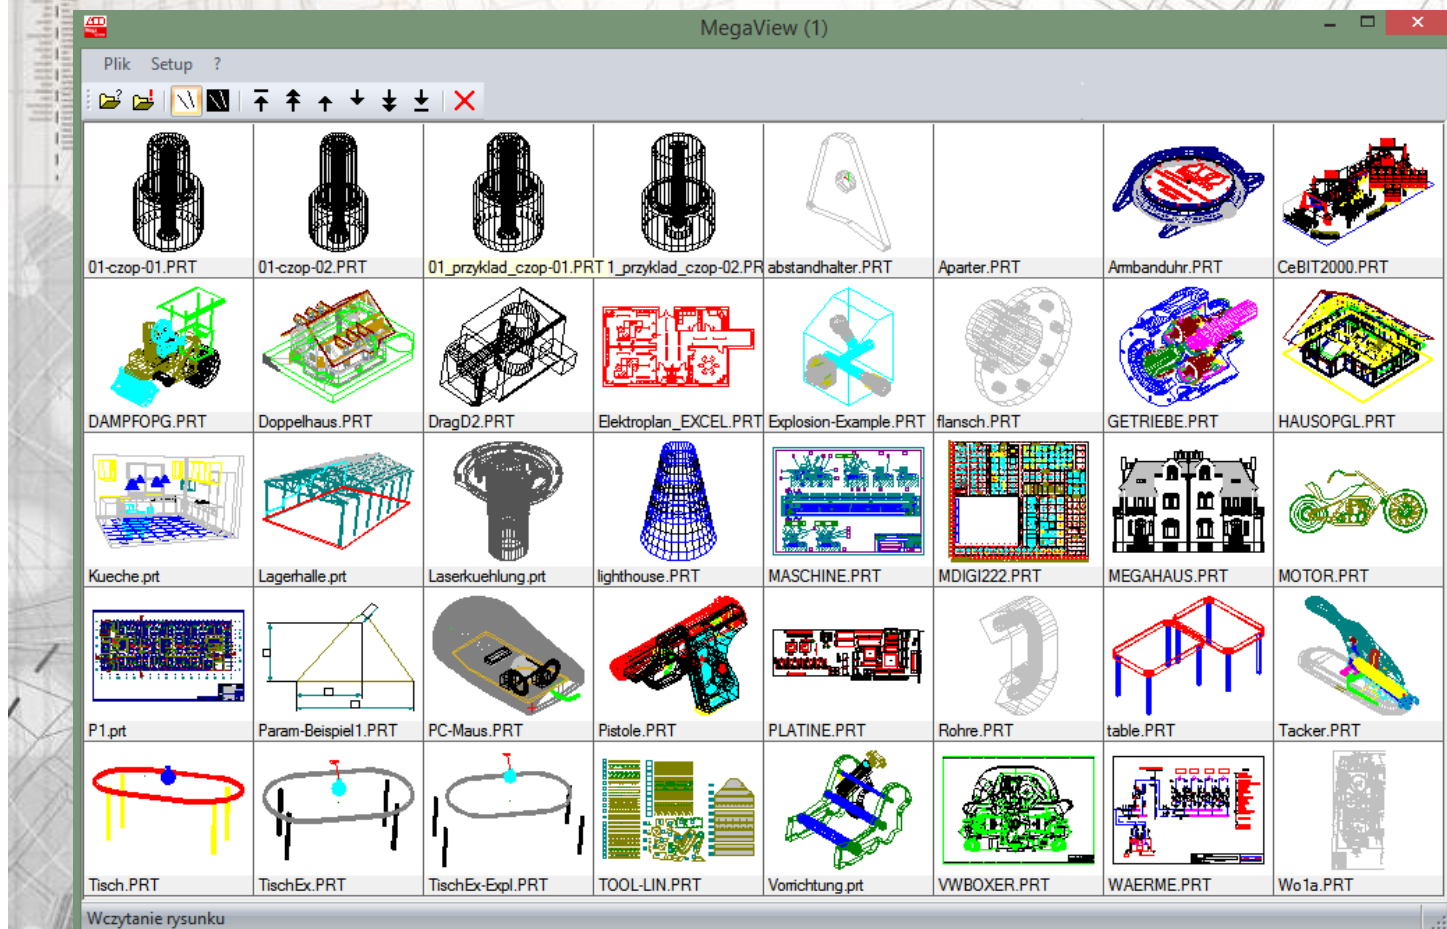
MegaView (1)

Plik Setup ?

| 01-czop-01.PRT | 01-czop-02.PRT | 01_przyklad_czop-01.PRT | 1_przyklad_czop-02.PR | abstandhalter.PRT | Aparter.PRT | Armbanduhr.PRT | CeBIT2000.PRT |
|---|---|---|---|---|---|---|---|
| DAMPFOPG.PRT | Doppelhaus.PRT | DragD2.PRT | Elektroplan_EXCEL.PRT | Explosion-Example.PRT | flansch.PRT | GETRIEBE.PRT | HAUSOPGL.PRT |
| Kueche.prt | Lagerhalle.prt | Laserkuehlung.prt | lighthouse.PRT | MASCHINE.PRT | MDIGI222.PRT | MEGAHAUS.PRT | MOTOR.PRT |
| P1.prt | Param-Beispiel1.PRT | PC-Maus.PRT | Pistole.PRT | PLATINE.PRT | Rohre.PRT | table.PRT | Tacker.PRT |
| Tisch.PRT | TischEx.PRT | TischEx-Expl.PRT | TOOL-LIN.PRT | Vorrichtung.prt | VWBOXER.PRT | WAERME.PRT | Wo1a.PRT |

Wczytanie rysunku